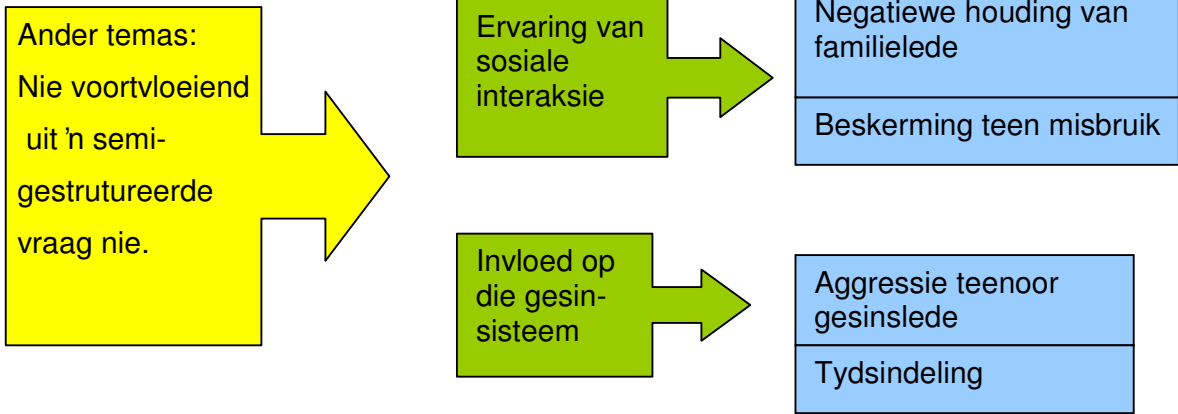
Ander temas:
Nie voortvloeiend uit 'n semigestrutureerde vraag nie.

Ervaring van sosiale interaksie

Negatiewe houding van familielede

Beskerming teen misbruik

Invloed op die gesinsisteem

Aggressie teenoor gesinslede

Tydsindeling